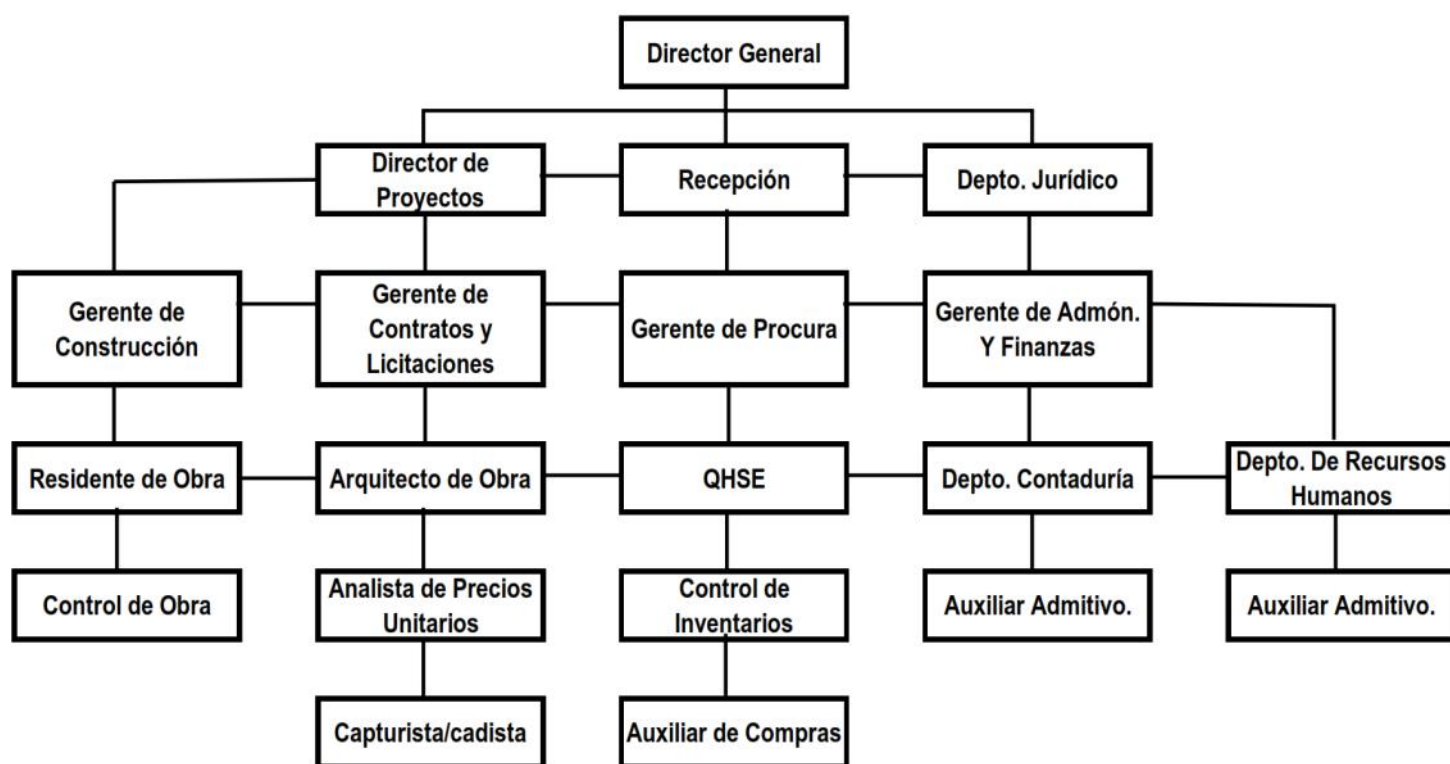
Director General

Director de Proyectos

Recepción

Depto. Jurídico

Gerente de Construcción

Gerente de Contratos y Licitaciones

Gerente de Procura

Gerente de Admón. Y Finanzas

Residente de Obra

Arquitecto de Obra

QHSE

Depto. Contaduría

Depto. De Recursos Humanos

Control de Obra

Analista de Precios Unitarios

Control de Inventarios

Auxiliar Admitivo.

Auxiliar Admitivo.

Capturista/cadista

Auxiliar de Compras